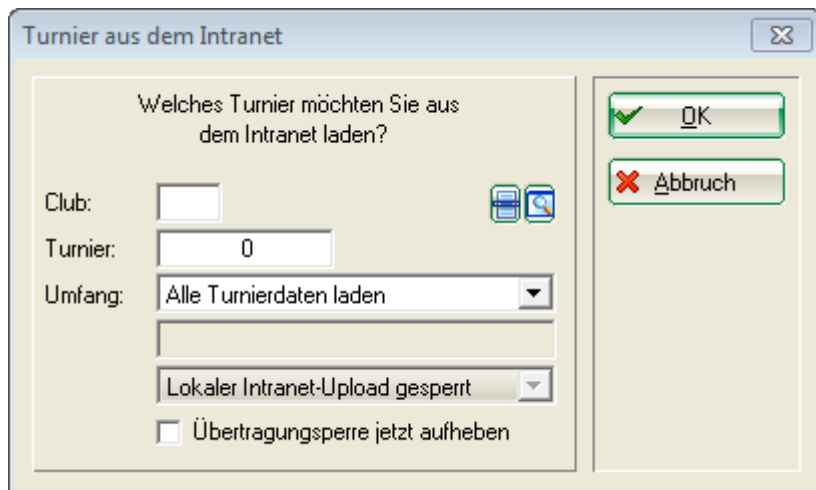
Turnier aus dem Intranet

Welches Turnier möchten Sie aus dem Intranet laden?

Club:

Turnier: 0

Umfang: Alle Turnierdaten laden

Lokaler Intranet-Upload gesperrt

Übertragungsperre jetzt aufheben

OK

Abbruch